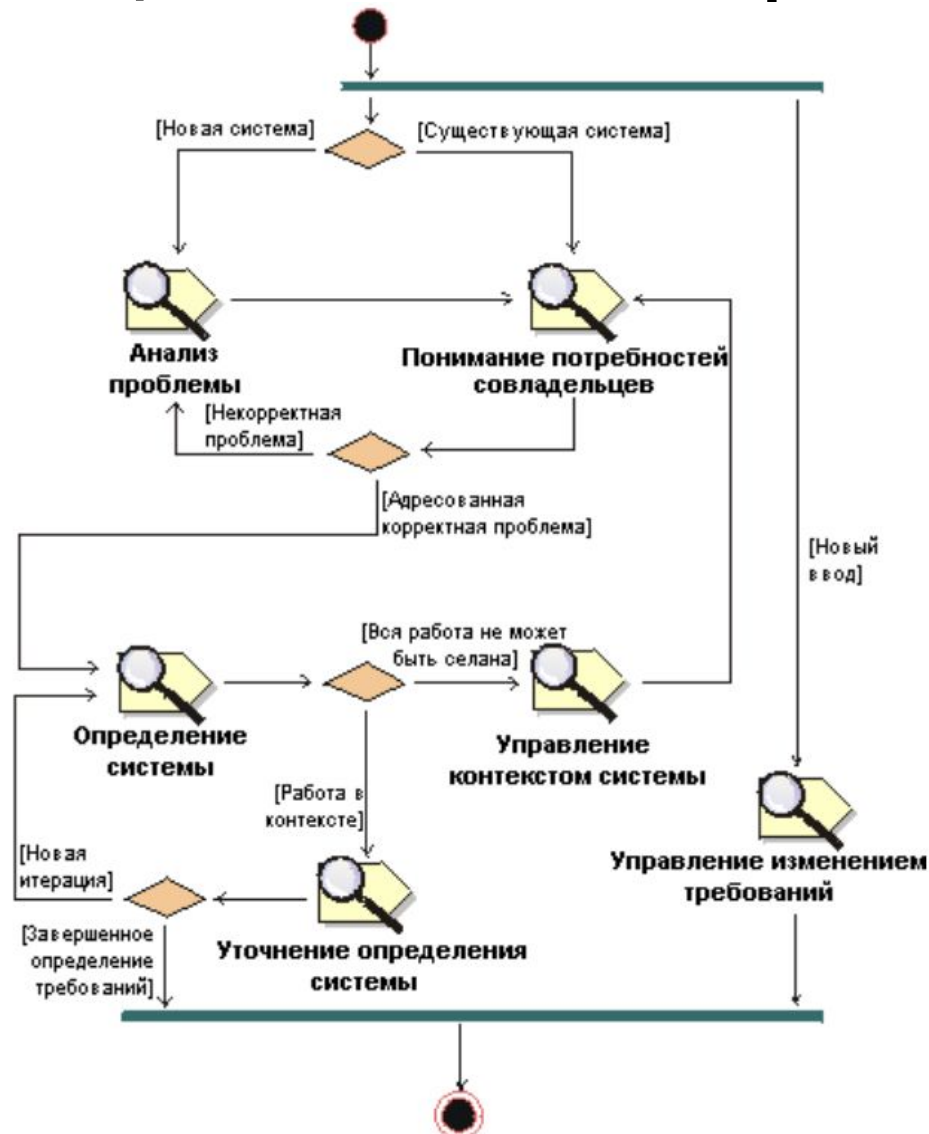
[Новая система]

[Существующая система]

Анализ проблемы

Понимание потребностей совладельцев

[Некорректная проблема]

[Адресованная корректная проблема]

[Новый ввод]

[Вся работа не может быть селана]

Определение системы

Управление контекстом системы

[Работа в контексте]

Управление изменением требований

[Новая итерация]

[Завершенное определение требований]

Уточнение определения системы